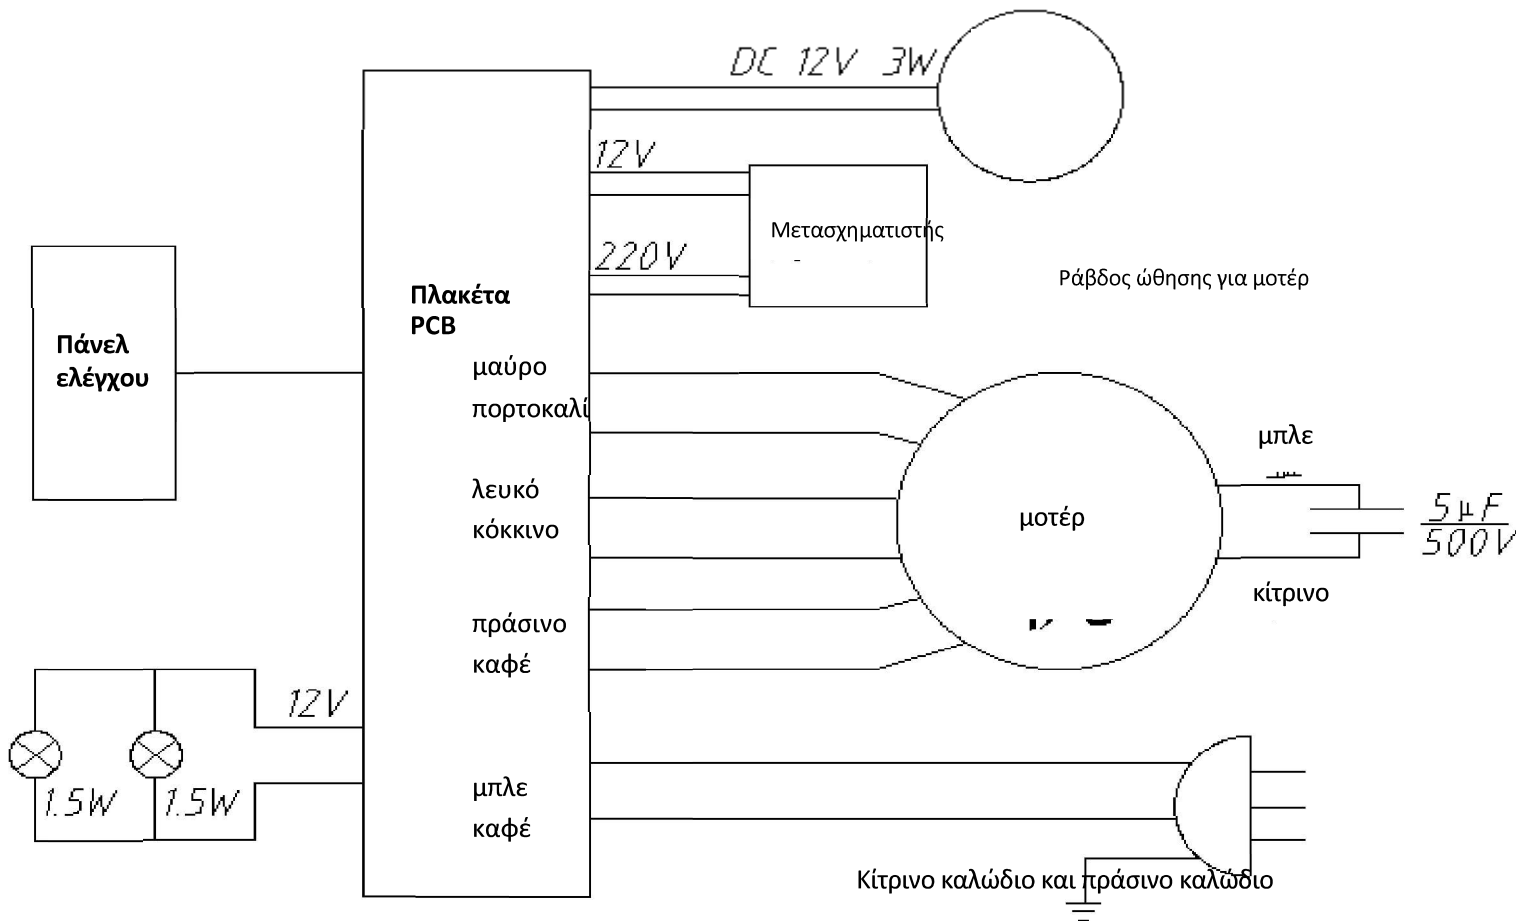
DC 12V 3W

12V

Μετασχηματιστής

220V

Ράβδος ώθησης για μοτέρ

Πλακέτα PCB

Πάνελ ελέγχου

μαύρο

πορτοκαλί

λευκό

κόκκινο

πράσινο

καφέ

μοτέρ

μπλε

$\frac{5\mu F}{500V}$

κίτρινο

12V

1.5W

1.5W

μπλε

καφέ

Κίτρινο καλώδιο και πράσινο καλώδιο